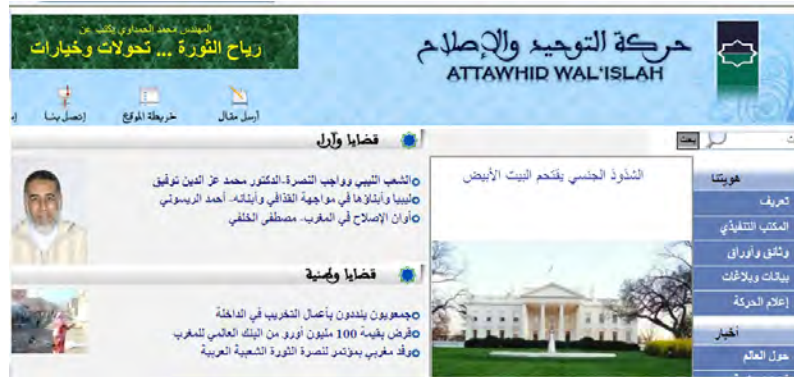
المهندس محمد الحمداوي يكتب عن
رياح الثورة ... تحولات وخيارات

حركة التوحيد والإصلاح
ATTAWHID WAL'ISLAH

أرسل مقال
خريطة الموقع
إتصل بنا

قضايا وآراء
الشعب الليبي وواجب النصرة-الدكتور محمد عز الدين توفيق
ليبيا وأبناؤها في مواجهة القذافي وأبنائه- أحمد الريسوني
أوان الإصلاح في المغرب- مصطفى الخلفي

قضايا وطنية
جمعويون يندّدون بأعمال التخريب في الداخلة
قرض بقيمة 100 مليون أورو من البنك العالمي للمغرب
وفد مغربي بمؤتمر لنصرة الثورة الشعبية العربية

الشذوذ الجنسي يقتحم البيت الأبيض

بحث

هويتنا
تعريف
المكتب التنفيذي
وثائق وأوراق
بيانات وبلاغات
إعلام الحركة

أخبار
حول العالم